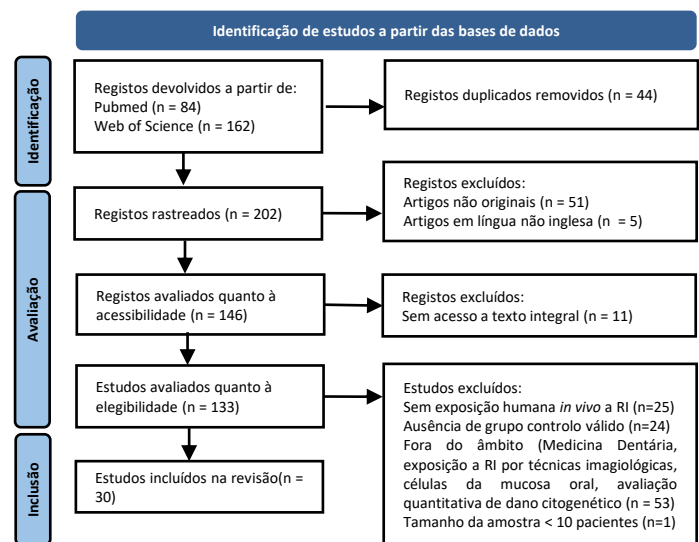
Identificação de estudos a partir das bases de dados

Identificação

Registos devolvidos a partir de:
Pubmed (n = 84)
Web of Science (n = 162)

Registos duplicados removidos (n = 44)

Avaliação

Registos rastreados (n = 202)

Registos excluídos:
Artigos não originais (n = 51)
Artigos em língua não inglesa (n = 5)

Registos avaliados quanto à acessibilidade (n = 146)

Registos excluídos:
Sem acesso a texto integral (n = 11)

Estudos avaliados quanto à elegibilidade (n = 133)

Estudos excluídos:
Sem exposição humana *in vivo* a RI (n=25)
Ausência de grupo controlo válido (n=24)
Fora do âmbito (Medicina Dentária, exposição a RI por técnicas imagiológicas, células da mucosa oral, avaliação quantitativa de dano citogenético (n = 53)
Tamanho da amostra < 10 pacientes (n=1)

Inclusão

Estudos incluídos na revisão(n = 30)